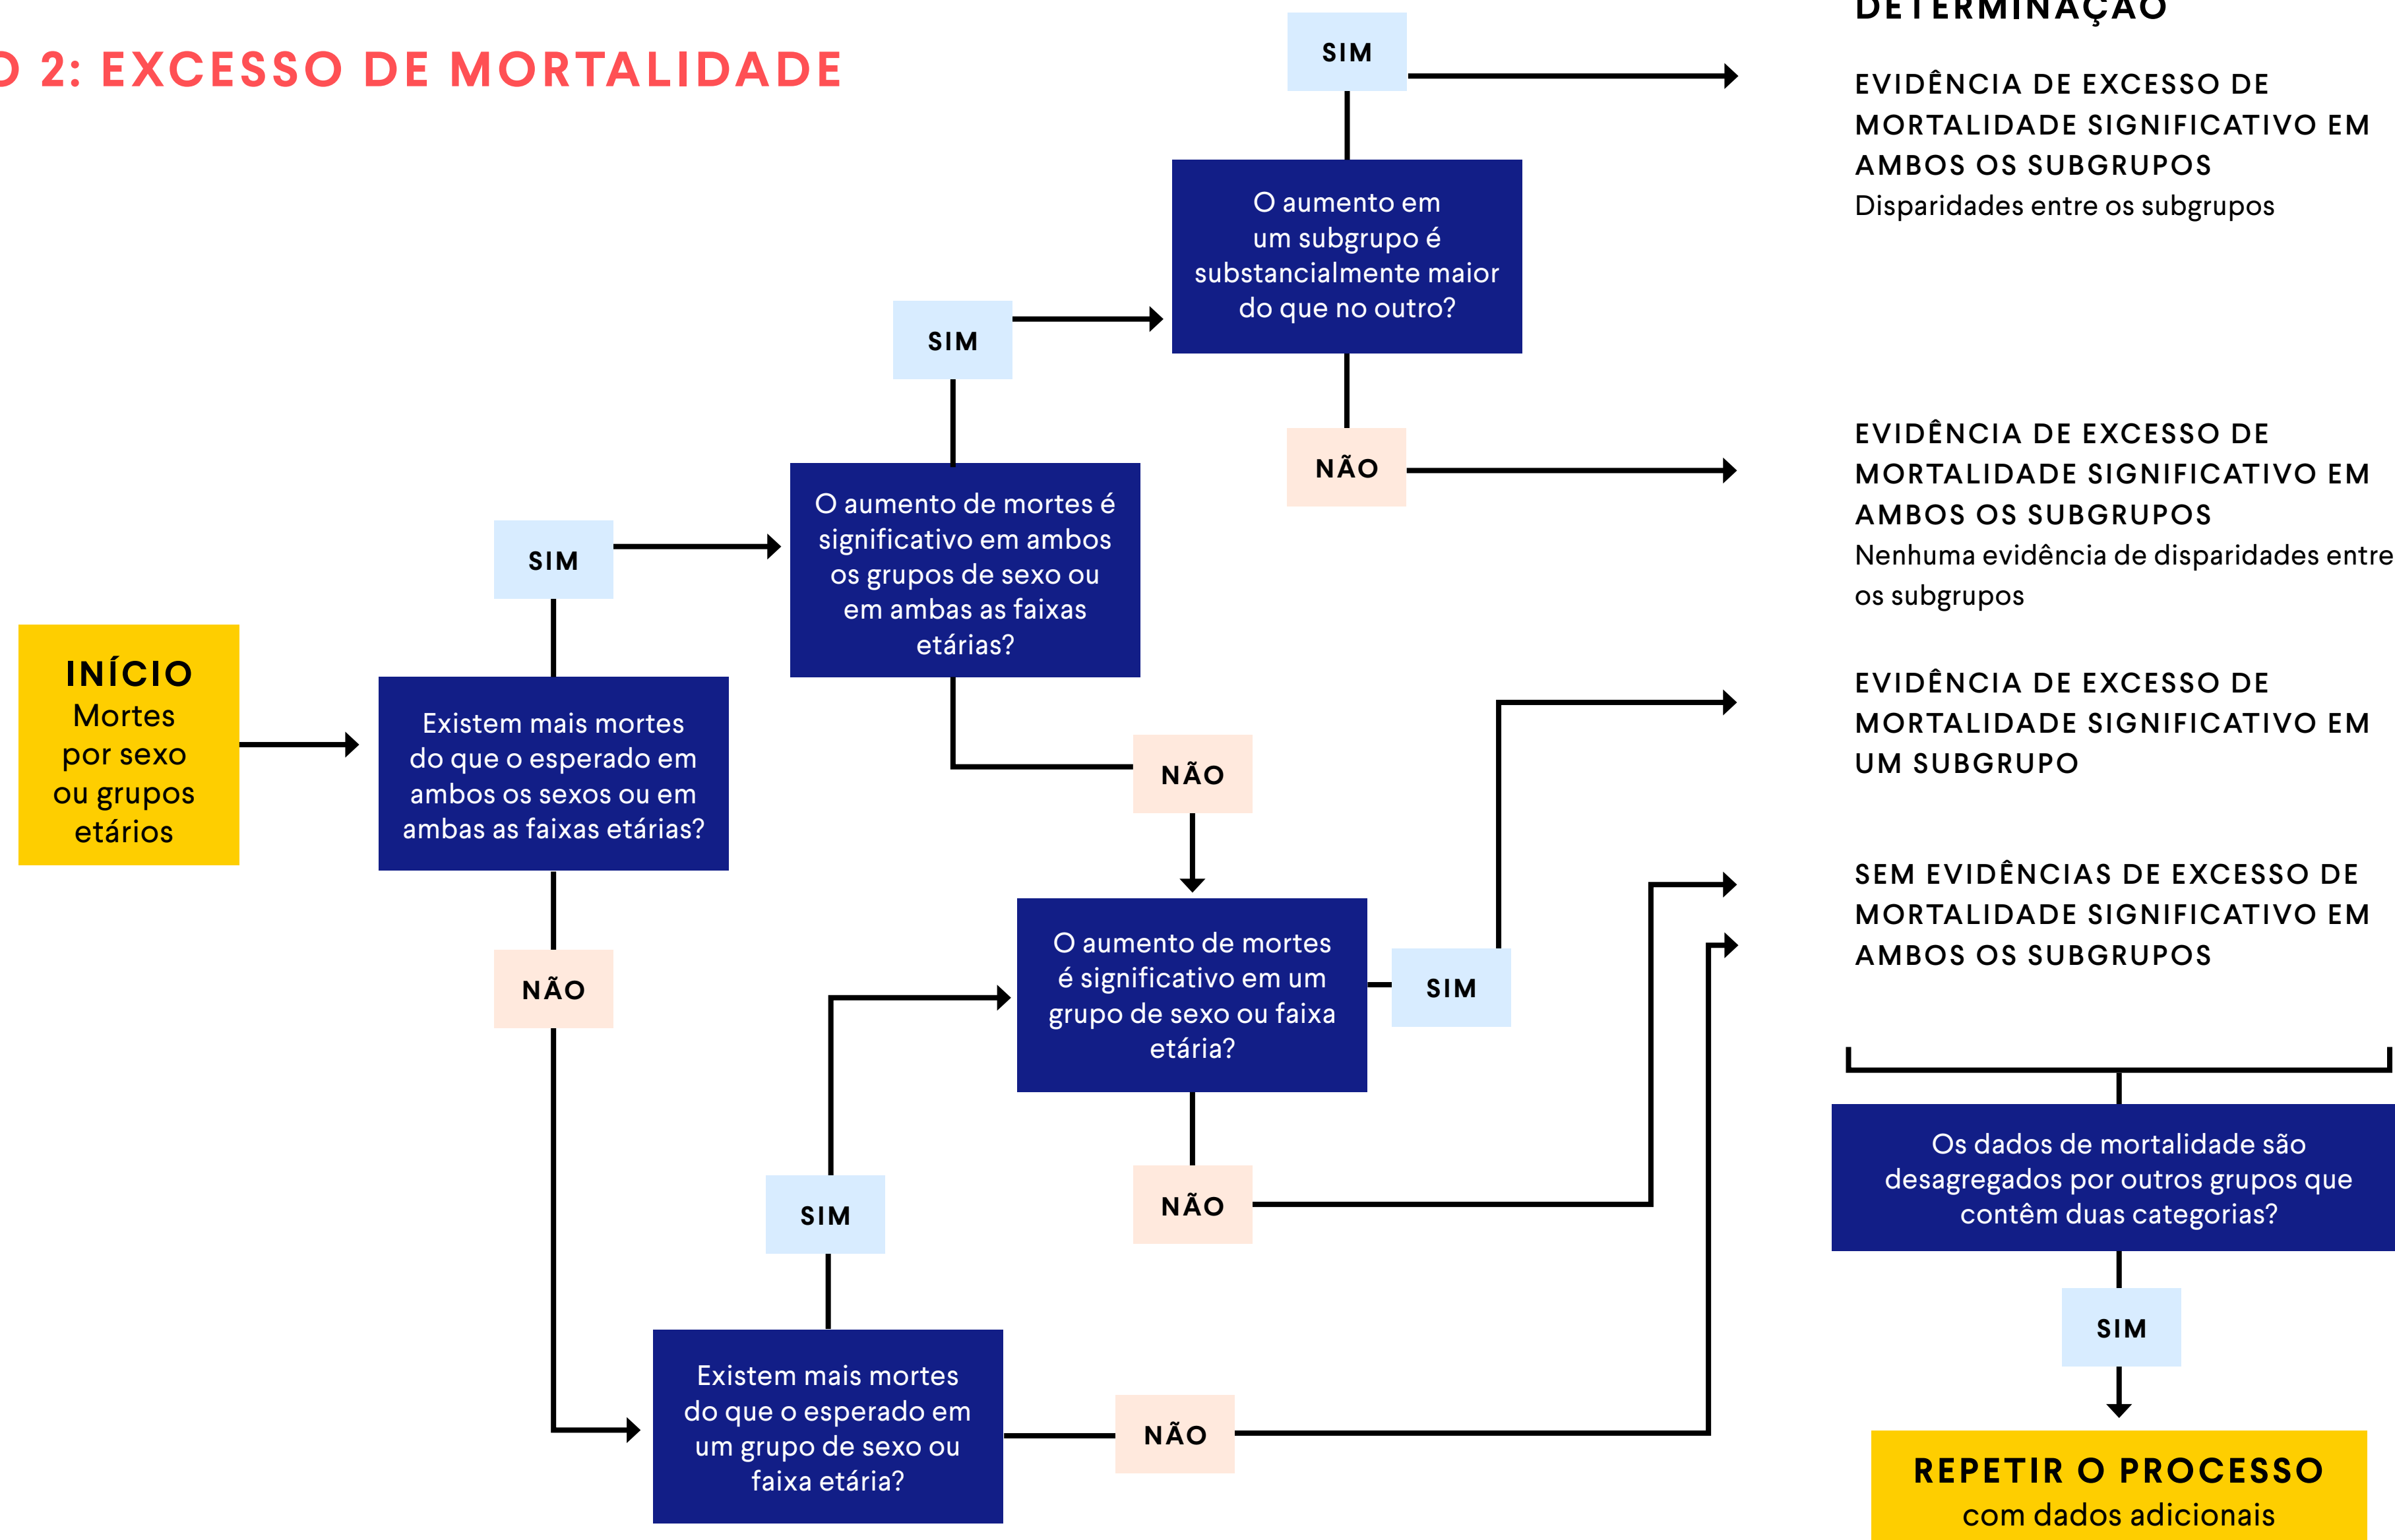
D 2: EXCESSO DE MORTALIDADE

DETERMINAÇÃO

INÍCIO
Mortes por sexo ou grupos etários

Existem mais mortes do que o esperado em ambos os sexos ou em ambas as faixas etárias?

SIM

O aumento de mortes é significativo em ambos os grupos de sexo ou em ambas as faixas etárias?

SIM

O aumento em um subgrupo é substancialmente maior do que no outro?

SIM

EVIDÊNCIA DE EXCESSO DE MORTALIDADE SIGNIFICATIVO EM AMBOS OS SUBGRUPOS
Disparidades entre os subgrupos

NÃO

EVIDÊNCIA DE EXCESSO DE MORTALIDADE SIGNIFICATIVO EM AMBOS OS SUBGRUPOS
Nenhuma evidência de disparidades entre os subgrupos

NÃO

O aumento de mortes é significativo em um grupo de sexo ou faixa etária?

SIM

EVIDÊNCIA DE EXCESSO DE MORTALIDADE SIGNIFICATIVO EM UM SUBGRUPO

NÃO

SEM EVIDÊNCIAS DE EXCESSO DE MORTALIDADE SIGNIFICATIVO EM AMBOS OS SUBGRUPOS

NÃO

Existem mais mortes do que o esperado em um grupo de sexo ou faixa etária?

SIM

NÃO

Os dados de mortalidade são desagregados por outros grupos que contêm duas categorias?

SIM

REPETIR O PROCESSO
com dados adicionais